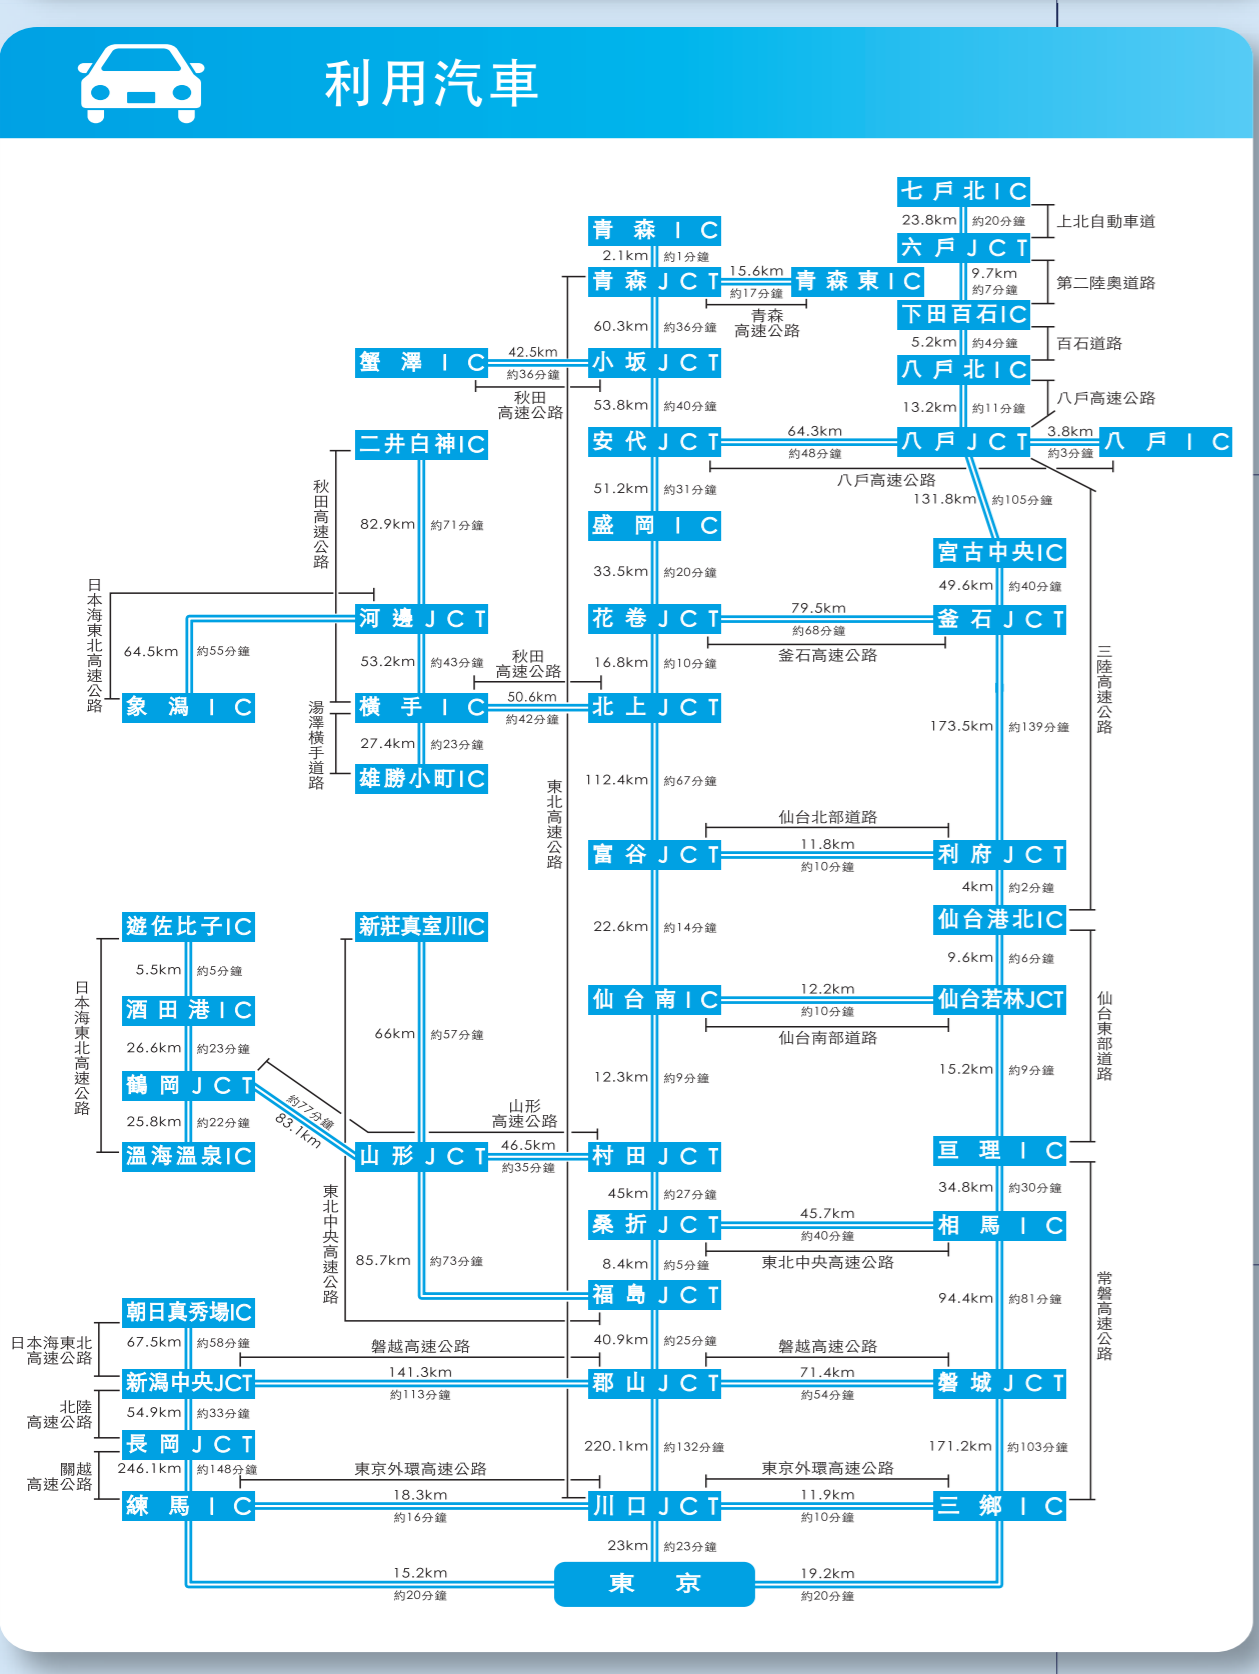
利用汽車

七戸北IC
23.8km 約20分鐘
上北自動車道
六戸JCT
9.7km 約7分鐘
第二陸奥道路
下田百石IC
5.2km 約4分鐘
百石道路
八戸北IC
13.2km 約11分鐘
八戸高速公路
八戸JCT
3.8km 約3分鐘
八戸IC

青森IC
2.1km 約1分鐘
青森JCT
15.6km 約17分鐘
青森東IC
青森高速公路
60.3km 約36分鐘
蟹澤IC
42.5km 約36分鐘
小坂JCT
秋田高速公路
53.8km 約40分鐘
安代JCT
64.3km 約48分鐘
八戸高速公路
131.8km 約105分鐘
宮古中央IC
49.6km 約40分鐘
51.2km 約31分鐘
盛岡IC
33.5km 約20分鐘
花巻JCT
79.5km 約68分鐘
釜石高速公路
釜石JCT
16.8km 約10分鐘
北上JCT
173.5km 約139分鐘
三陸高速公路

二井白神IC
秋田高速公路
82.9km 約71分鐘
日本海東北高速公路
河邊JCT
64.5km 約55分鐘
53.2km 約43分鐘
秋田高速公路
象潟IC
橫手IC
50.6km 約42分鐘
湯澤橫手道路
27.4km 約23分鐘
雄勝小町IC

東北高速公路
112.4km 約67分鐘
仙台北部道路
富谷JCT
11.8km 約10分鐘
利府JCT
4km 約2分鐘
仙台港北IC
9.6km 約6分鐘
22.6km 約14分鐘
仙台南IC
12.2km 約10分鐘
仙台若林JCT
仙台南部道路
仙台東部道路
15.2km 約9分鐘
12.3km 約9分鐘

遊佐比子IC
5.5km 約5分鐘
日本海東北高速公路
酒田港IC
26.6km 約23分鐘
鶴岡JCT
約77分鐘
83.1km
25.8km 約22分鐘
溫海溫泉IC
新莊真室川IC
66km 約57分鐘
山形高速公路
山形JCT
46.5km 約35分鐘
村田JCT
亘理IC
34.8km 約30分鐘
東北中央高速公路
45km 約27分鐘
桑折JCT
45.7km 約40分鐘
相馬IC
東北中央高速公路
85.7km 約73分鐘
8.4km 約5分鐘
福島JCT
94.4km 約81分鐘
常磐高速公路

朝日真秀場IC
67.5km 約58分鐘
日本海東北高速公路
40.9km 約25分鐘
磐越高速公路
磐越高速公路
新潟中央JCT
141.3km 約113分鐘
郡山JCT
71.4km 約54分鐘
磐城JCT
北陸高速公路
54.9km 約33分鐘
長岡JCT
220.1km 約132分鐘
171.2km 約103分鐘
關越高速公路
246.1km 約148分鐘
東京外環高速公路
東京外環高速公路
練馬IC
18.3km 約16分鐘
川口JCT
11.9km 約10分鐘
三鄉IC
23km 約23分鐘
15.2km 約20分鐘
東京
19.2km 約20分鐘